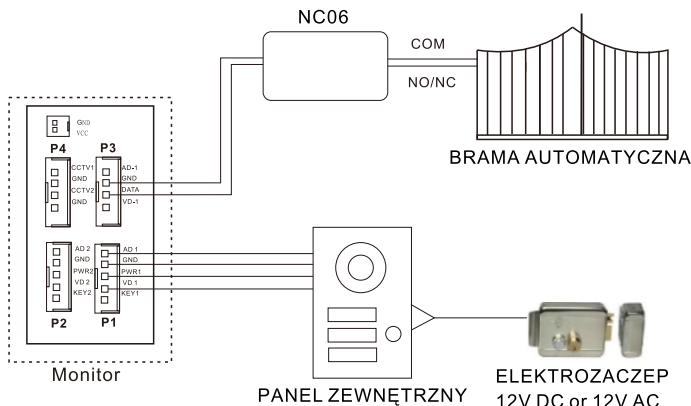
NC06

COM

NO/NC

BRAMA AUTOMATYCZNA

GND
VCC

P4

P3

CCTV1
GND
CCTV2
GND

AD-1
GND
DATA
VD-1

AD 2
GND
PWR2
VD 2
KEY2

AD 1
GND
PWR1
VD 1
KEY1

P2

P1

Monitor

PANEL ZEWNĘTRZNY

ELEKTROZACZEP
12V DC or 12V AC